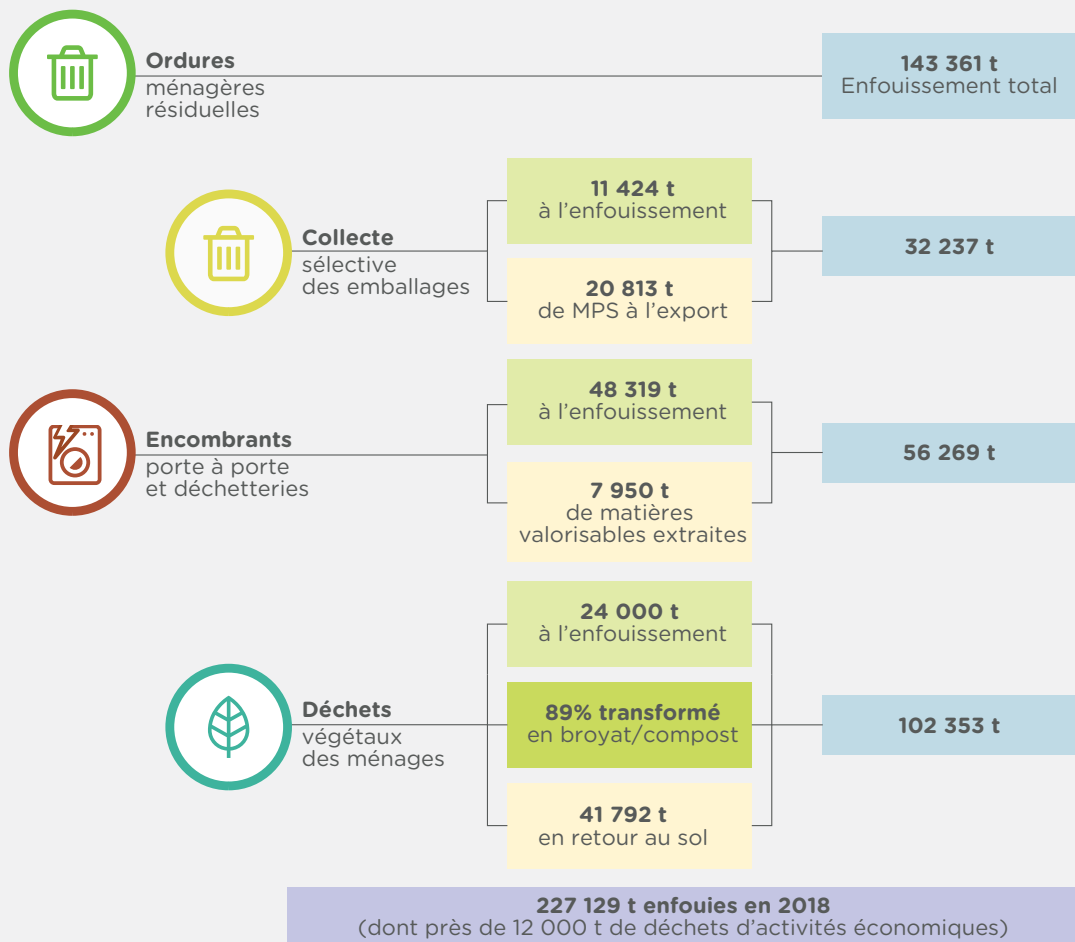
**Ordures** ménagères résiduelles

**143 361 t**
Enfouissement total

**Collecte** sélective des emballages

**11 424 t**
à l'enfouissement

**20 813 t**
de MPS à l'export

**32 237 t**

**Encombrants** porte à porte et déchetteries

**48 319 t**
à l'enfouissement

**7 950 t**
de matières valorisables extraites

**56 269 t**

**Déchets** végétaux des ménages

**24 000 t**
à l'enfouissement

**89% transformé**
en broyat/compost

**41 792 t**
en retour au sol

**102 353 t**

**227 129 t enfouies en 2018**
(dont près de 12 000 t de déchets d'activités économiques)